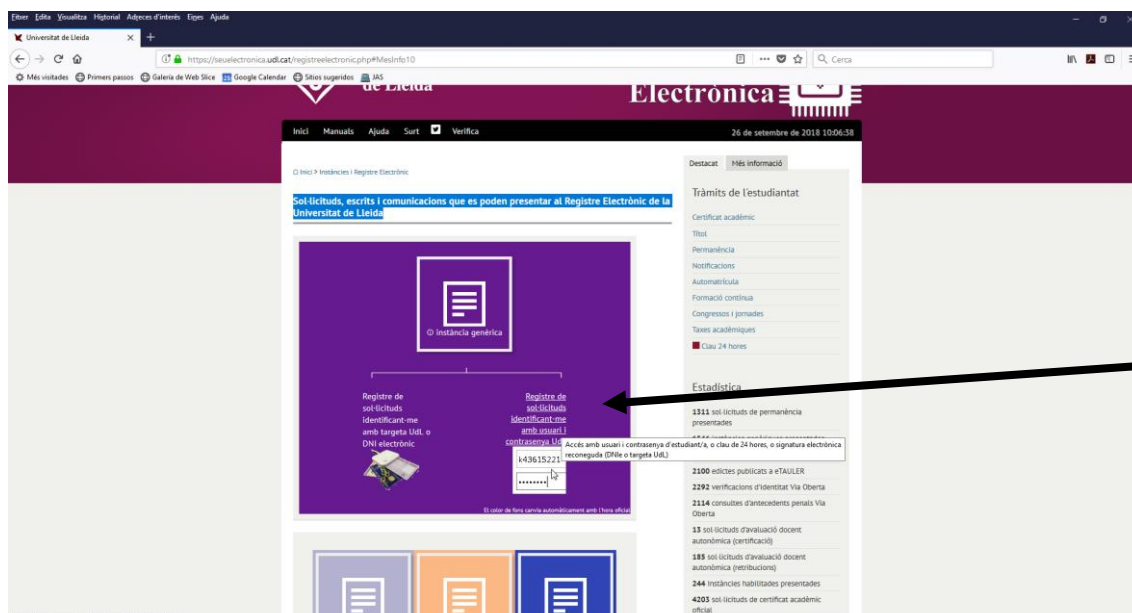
Fitxer Edita Visualitza Historial Adreces d'interès Eines Ajuda

Universitat de Lleida

https://seuelectronica.udl.cat/registreelectronic.php#MesInfo10

Cerca

Més visitades Primers passos Galeria de Web Slice Google Calendar Sitios sugeridos JAS

de Lleida

Electrònica

Inici Manuals Ajuda Surt Verifica

26 de setembre de 2018 10:06:38

Inici > Instàncies i Registre Electrònic

Sol·licituds, escrits i comunicacions que es poden presentar al Registre Electrònic de la Universitat de Lleida

Instància genèrica

Registre de sol·licituds identificant-me amb targeta UdL o DNI electrònic

Registre de sol·licituds identificant-me amb usuari i contrasenya UdL

Accés amb usuari i contrasenya d'estudiant/a, o clau de 24 hores, o signatura electrònica reconeguda (DNIe o targeta UdL)

k43615221

•••••••••

El color de fons canvia automàticament amb l'hora oficial

Destacat Més informació

Tràmits de l'estudiantat

Certificat acadèmic

Títol

Permanència

Notificacions

Automatrícula

Formació contínua

Congressos i jornades

Taxes acadèmiques

Clau 24 hores

Estadística

1311 sol·licituds de permanència presentades

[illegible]

2100 edictes publicats a eTAULER

2292 verificacions d'identitat Via Oberta

2114 consultes d'antecedents penals Via Oberta

13 sol·licituds d'avaluació docent autonòmica (certificació)

185 sol·licituds d'avaluació docent autonòmica (retribucions)

244 instàncies habilitades presentades

4203 sol·licituds de certificat acadèmic oficial